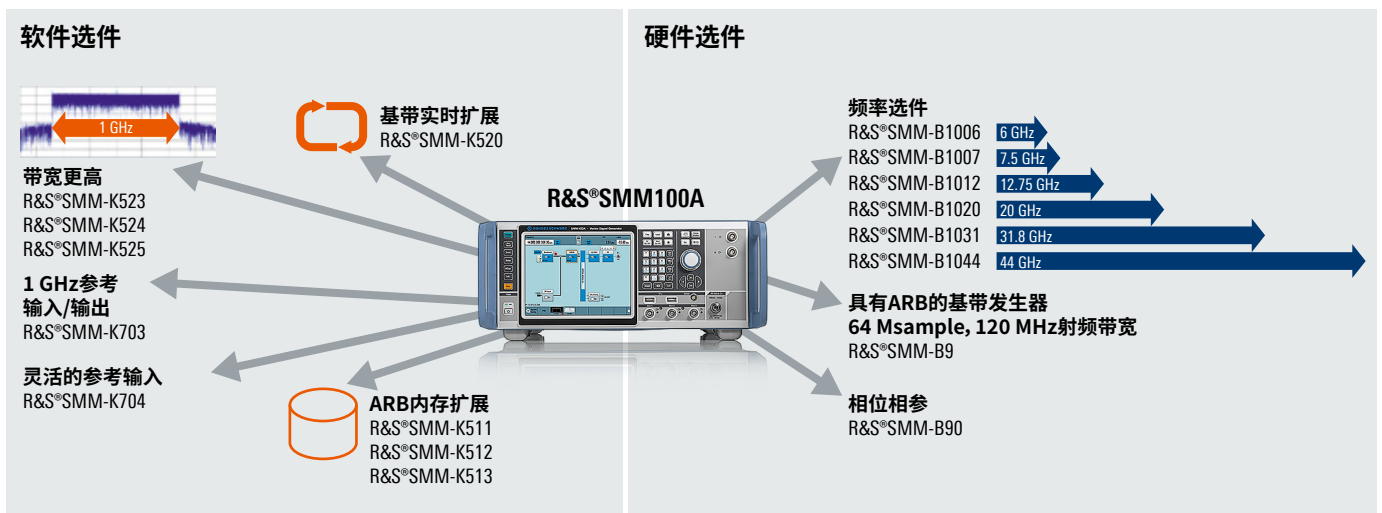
软件选件

1 GHz

带宽更高
R&S®SMM-K523
R&S®SMM-K524
R&S®SMM-K525

1 GHz参考输入/输出
R&S®SMM-K703

灵活的参考输入
R&S®SMM-K704

基带实时扩展
R&S®SMM-K520

ARB内存扩展
R&S®SMM-K511
R&S®SMM-K512
R&S®SMM-K513

R&S®SMM100A

硬件选件

频率选件
R&S®SMM-B1006 6 GHz
R&S®SMM-B1007 7.5 GHz
R&S®SMM-B1012 12.75 GHz
R&S®SMM-B1020 20 GHz
R&S®SMM-B1031 31.8 GHz
R&S®SMM-B1044 44 GHz

具有ARB的基带发生器
64 Msample, 120 MHz射频带宽
R&S®SMM-B9

相位相参
R&S®SMM-B90